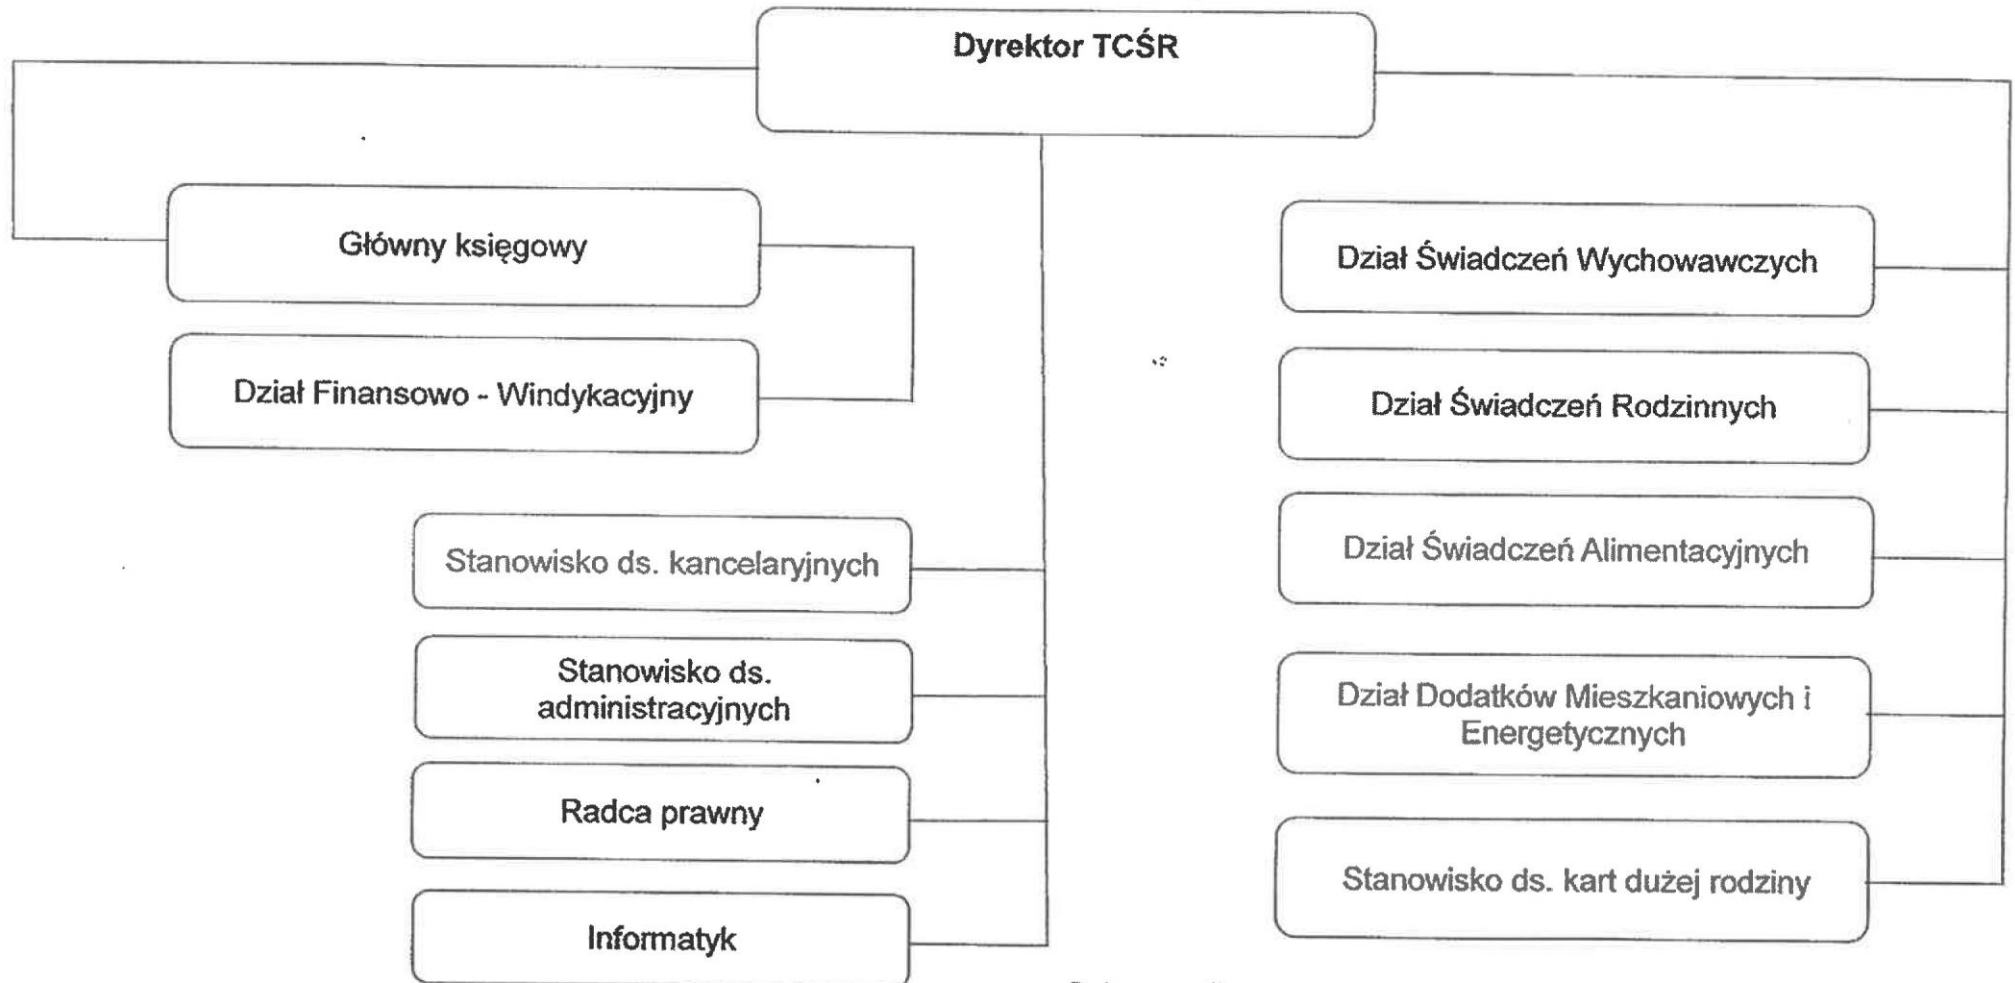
Dyrektor TCŚR

Główny księgowy

Dział Finansowo - Windykacyjny

Stanowisko ds. kancelaryjnych

Stanowisko ds. administracyjnych

Radca prawny

Informatyk

Dział Świadczeń Wychowawczych

Dział Świadczeń Rodzinnych

Dział Świadczeń Alimentacyjnych

Dział Dodatków Mieszkaniowych i Energetycznych

Stanowisko ds. kart dużej rodziny